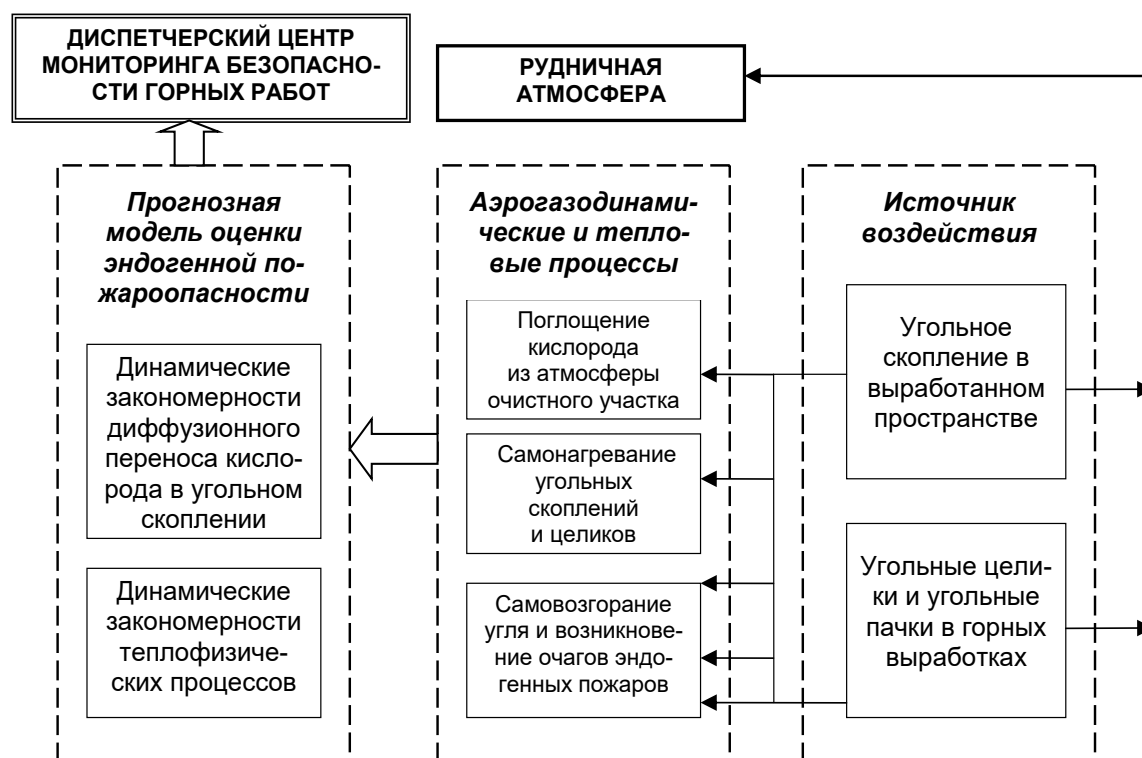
ДИСПЕТЧЕРСКИЙ ЦЕНТР МОНИТОРИНГА БЕЗОПАСНОСТИ ГОРНЫХ РАБОТ

РУДНИЧНАЯ АТМОСФЕРА

Прогнозная модель оценки эндогенной пожароопасности

Динамические закономерности диффузионного переноса кислорода в угольном скоплении

Динамические закономерности теплофизических процессов

Аэрогазодинамические и тепловые процессы

Поглощение кислорода из атмосферы очистного участка

Самонагревание угольных скоплений и целиков

Самовозгорание угля и возникновение очагов эндогенных пожаров

Источник воздействия

Угольное скопление в выработанном пространстве

Угольные целики и угольные пачки в горных выработках